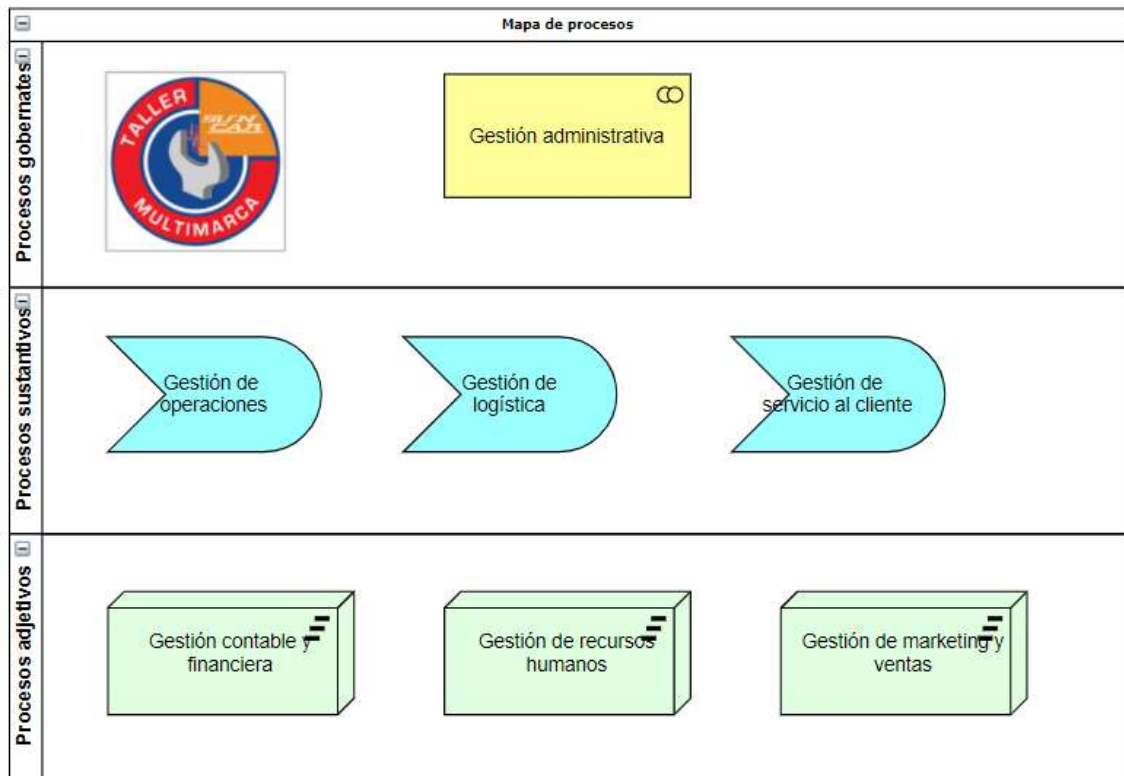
Mapa de procesos

Procesos gobernates

TALLER
SUN CAR
MULTIMARCA

Gestión administrativa

Procesos sustantivos

Gestión de operaciones

Gestión de logística

Gestión de servicio al cliente

Procesos adjetivos

Gestión contable y financiera

Gestión de recursos humanos

Gestión de marketing y ventas